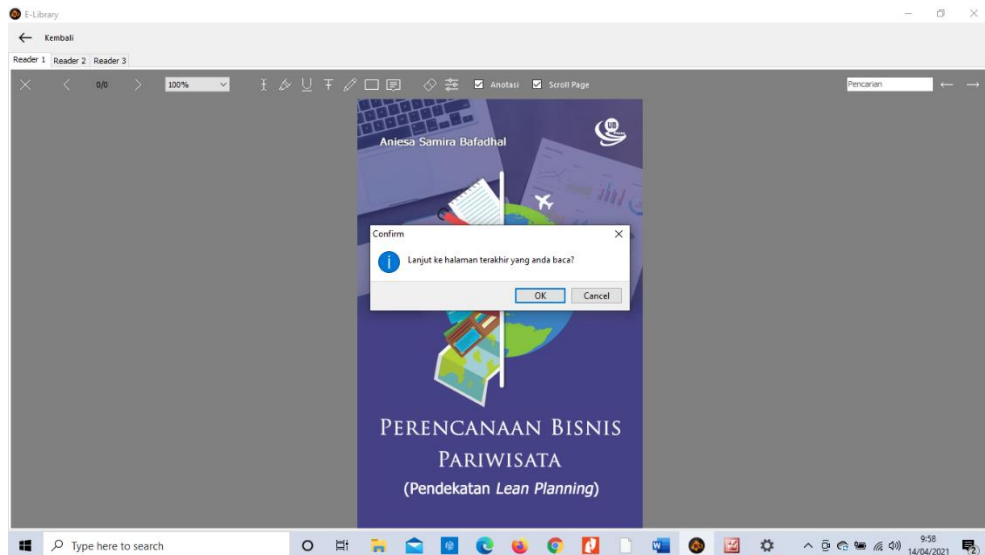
E-Library

Kembali

Reader 1 Reader 2 Reader 3

0/0

100%

Anotasi

Scroll Page

Pencarian

Aniesa Samira Bafadhal

Confirm

Lanjut ke halaman terakhir yang anda baca?

OK

Cancel

PERENCANAAN BISNIS PARIWISATA

(Pendekatan *Lean Planning*)

Type here to search

9:58
14/04/2021